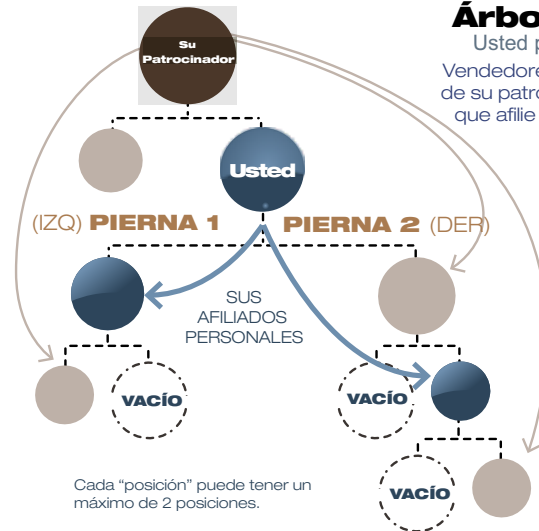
Árbo
Usted p
Vendedore
de su patro
que afilie

Su Patrocinador

Usted

(IZQ) PIERNA 1

PIERNA 2 (DER)

SUS AFILIADOS PERSONALES

VACÍO

VACÍO

VACÍO

Cada "posición" puede tener un máximo de 2 posiciones.